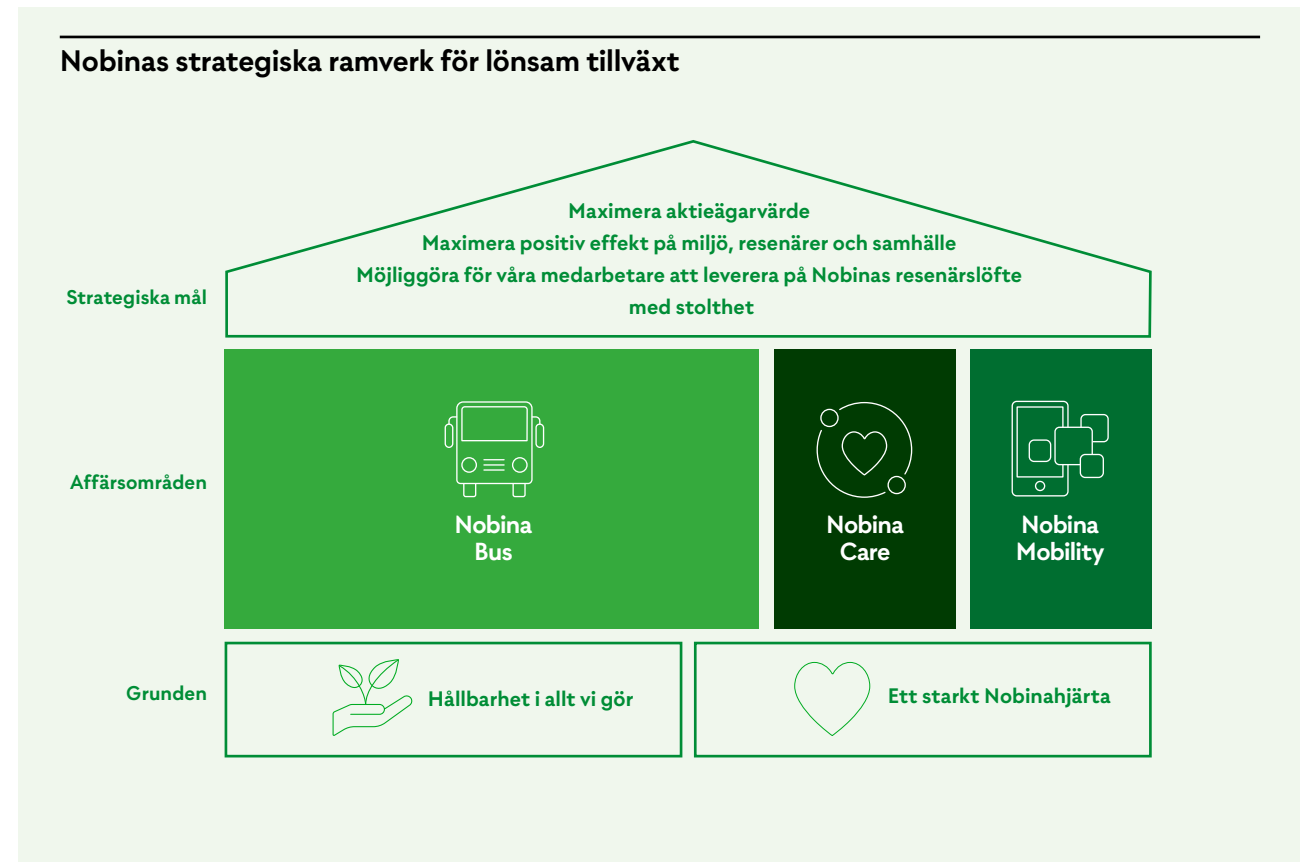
Nobinas strategiska ramverk för lönsam tillväxt

Strategiska mål

Maximera aktieägarvärde
Maximera positiv effekt på miljö, resenärer och samhälle
Möjliggöra för våra medarbetare att leverera på Nobinas resenärslöfte med stolthet

Affärsområden

Nobina Bus

Nobina Care

Nobina Mobility

Grunden

Hållbarhet i allt vi gör

Ett starkt Nobinahjärta